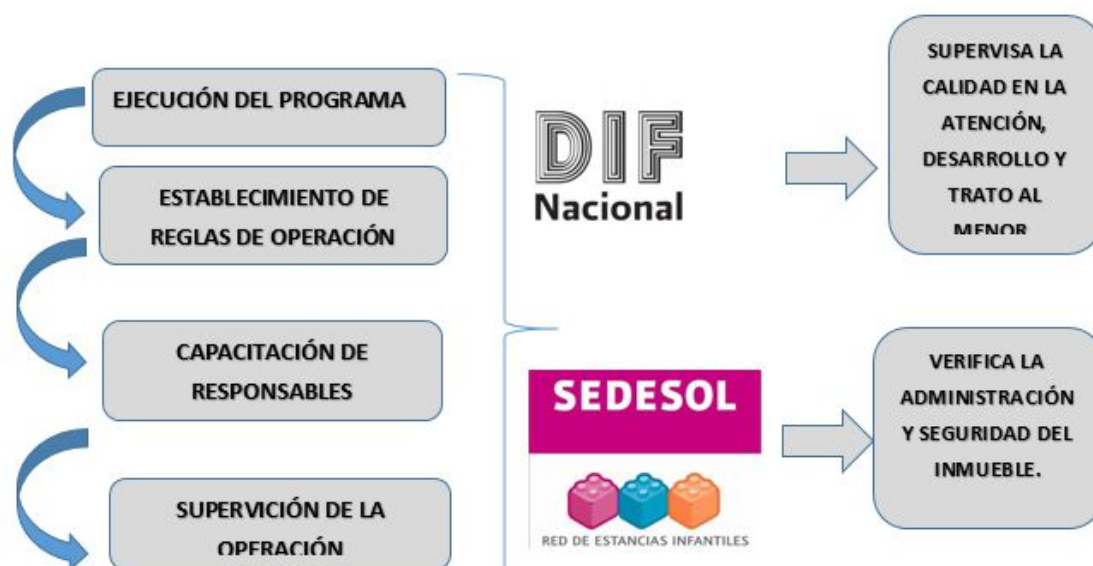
EJECUCIÓN DEL PROGRAMA

ESTABLECIMIENTO DE REGLAS DE OPERACIÓN

CAPACITACIÓN DE RESPONSABLES

SUPERVICIÓN DE LA OPERACIÓN

DIF Nacional

SEDESOL

RED DE ESTANCIAS INFANTILES

SUPERVISA LA CALIDAD EN LA ATENCIÓN, DESARROLLO Y TRATO AL MENOR

VERIFICA LA ADMINISTRACIÓN Y SEGURIDAD DEL INMUEBLE.